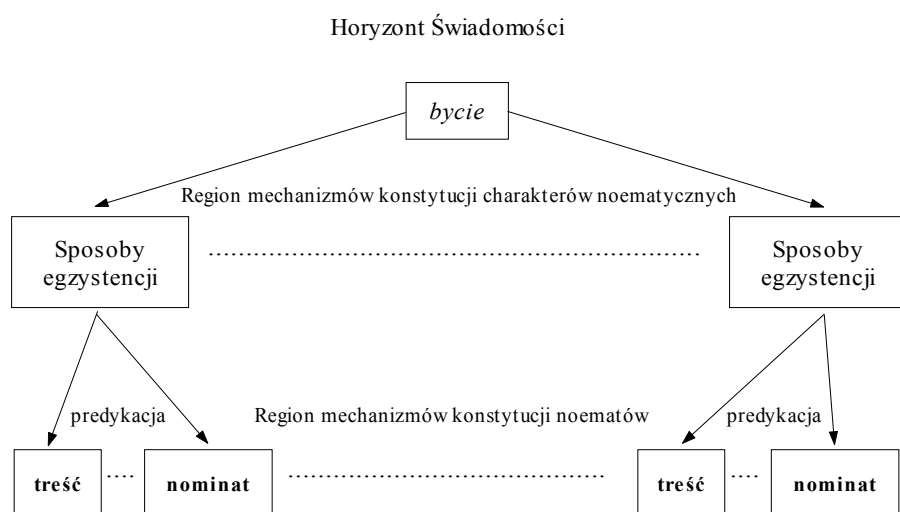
Horyzont Świadomości

bycie

Region mechanizmów konstytucji charakterów noematycznych

Sposoby egzystencji

.........................................................................

Sposoby egzystencji

predykacja

Region mechanizmów konstytucji noematów

predykacja

treść .... nominat ........................................................ treść .... nominat